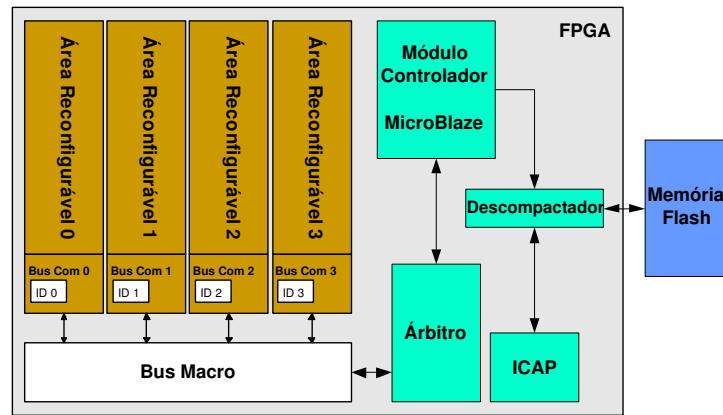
FPGA

Área Reconfigurável 0

Bus Com 0

ID 0

Área Reconfigurável 1

Bus Com 1

ID 1

Área Reconfigurável 2

Bus Com 2

ID 2

Área Reconfigurável 3

Bus Com 3

ID 3

Módulo Controlador

MicroBlaze

Descompactador

Memória Flash

Árbitro

ICAP

Bus Macro